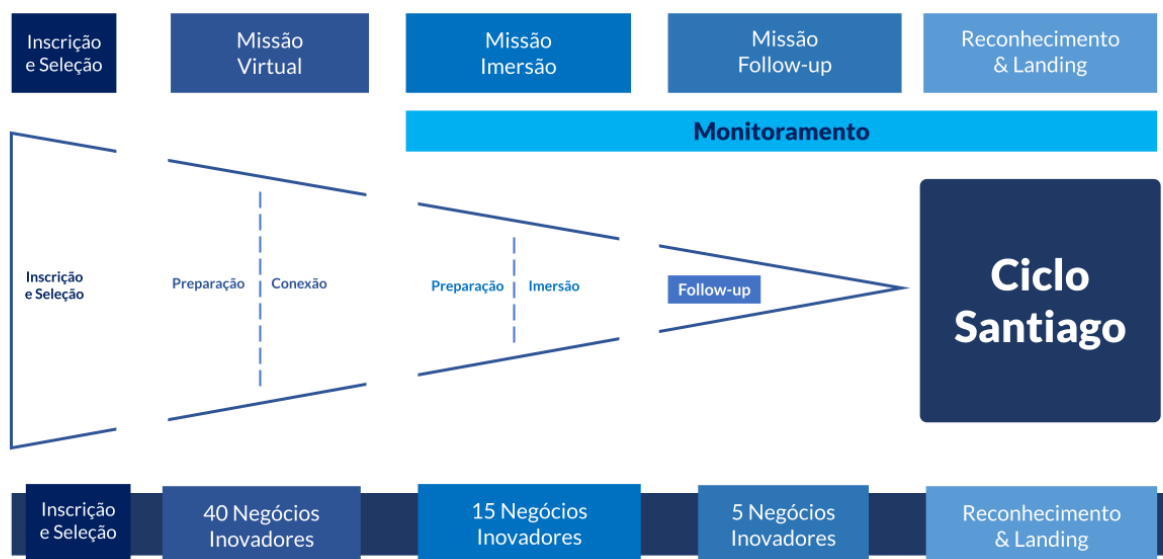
Inscrição e Seleção

Missão Virtual

Missão Imersão

Missão Follow-up

Reconhecimento & Landing

Monitoramento

Inscrição e Seleção

Preparação

Conexão

Preparação

Imersão

Follow-up

Ciclo Santiago

Inscrição e Seleção

40 Negócios Inovadores

15 Negócios Inovadores

5 Negócios Inovadores

Reconhecimento & Landing